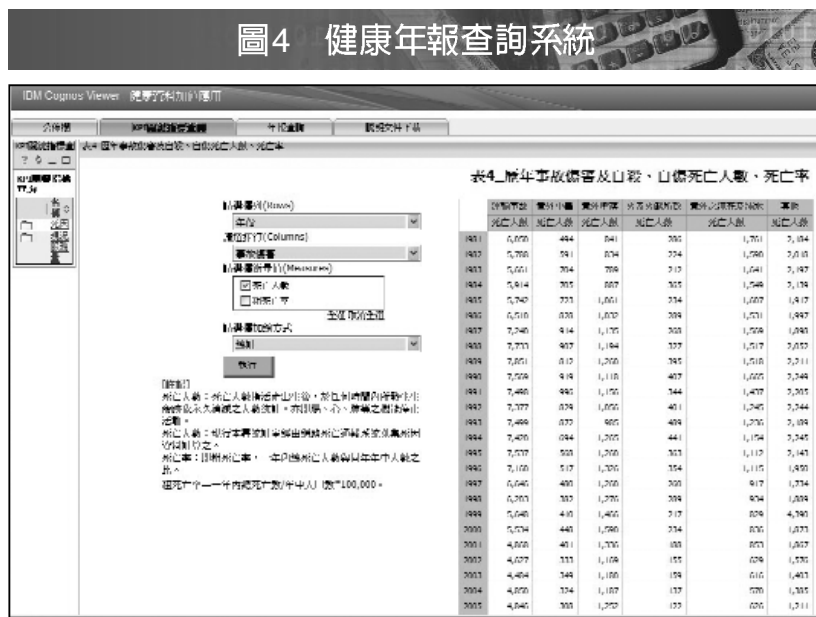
圖4　健康年報查詢系統

IBM Cognos Viewer

表4_歷年事故傷害及自殺、自傷死亡人數、死亡率

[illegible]

| | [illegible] | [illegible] | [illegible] | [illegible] | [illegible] | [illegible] |
|---|---|---|---|---|---|---|
| | 死亡人數 | 死亡人數 | 死亡人數 | 死亡人數 | 死亡人數 | 死亡人數 |
| 1981 | 6,000 | 494 | 841 | 286 | 1,701 | 2,104 |
| 1982 | 5,798 | 591 | 874 | 224 | 1,780 | 2,010 |
| 1983 | 5,661 | 704 | 789 | 212 | 1,641 | 2,197 |
| 1984 | 5,914 | 705 | 887 | 305 | 1,549 | 2,139 |
| 1985 | 5,742 | 723 | 1,061 | 234 | 1,607 | 1,917 |
| 1986 | 6,510 | 820 | 1,032 | 289 | 1,731 | 1,997 |
| 1987 | 7,240 | 914 | 1,175 | 300 | 1,559 | 1,980 |
| 1988 | 7,773 | 907 | 1,194 | 327 | 1,517 | 2,052 |
| 1989 | 7,851 | 812 | 1,200 | 395 | 1,510 | 2,211 |
| 1990 | 7,509 | 919 | 1,118 | 407 | 1,605 | 2,249 |
| 1991 | 7,490 | 995 | 1,150 | 344 | 1,407 | 2,205 |
| 1992 | 7,377 | 874 | 1,006 | 401 | 1,245 | 2,244 |
| 1993 | 7,499 | 872 | 985 | 409 | 1,236 | 2,109 |
| 1994 | 7,420 | 894 | 1,205 | 441 | 1,154 | 2,245 |
| 1995 | 7,537 | 920 | 1,208 | 303 | 1,112 | 2,141 |
| 1996 | 7,100 | 517 | 1,306 | 354 | 1,115 | 1,930 |
| 1997 | 6,046 | 480 | 1,200 | 280 | 917 | 1,734 |
| 1998 | 6,203 | 382 | 1,270 | 289 | 804 | 1,889 |
| 1999 | 6,040 | 410 | 1,400 | 217 | 829 | 4,390 |
| 2000 | 5,534 | 440 | 1,590 | 234 | 836 | 1,873 |
| 2001 | 4,800 | 401 | 1,330 | 180 | 803 | 1,807 |
| 2002 | 4,027 | 333 | 1,109 | 155 | 629 | 1,570 |
| 2003 | 4,464 | 349 | 1,180 | 139 | 616 | 1,403 |
| 2004 | 4,830 | 324 | 1,187 | 137 | 570 | 1,385 |
| 2005 | 4,846 | 308 | 1,272 | 122 | 626 | 1,211 |

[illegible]